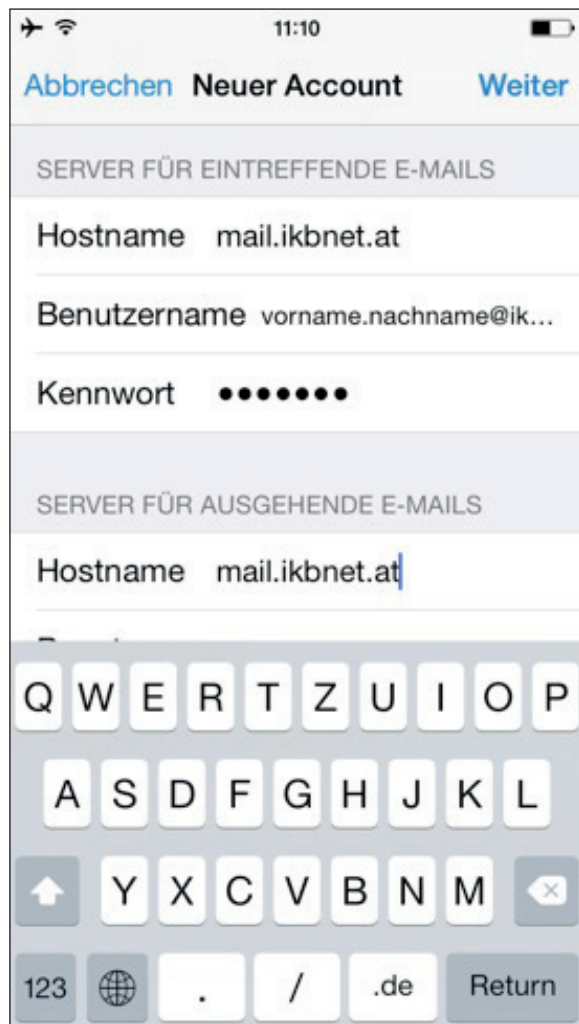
11:10

Abbrechen Neuer Account Weiter

SERVER FÜR EINTREFFENDE E-MAILS

Hostname mail.ikbnet.at

Benutzername vorname.nachname@ik...

Kennwort •••••••

SERVER FÜR AUSGEHENDE E-MAILS

Hostname mail.ikbnet.at

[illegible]

Q W E R T Z U I O P

A S D F G H J K L

Y X C V B N M

123 . / .de Return